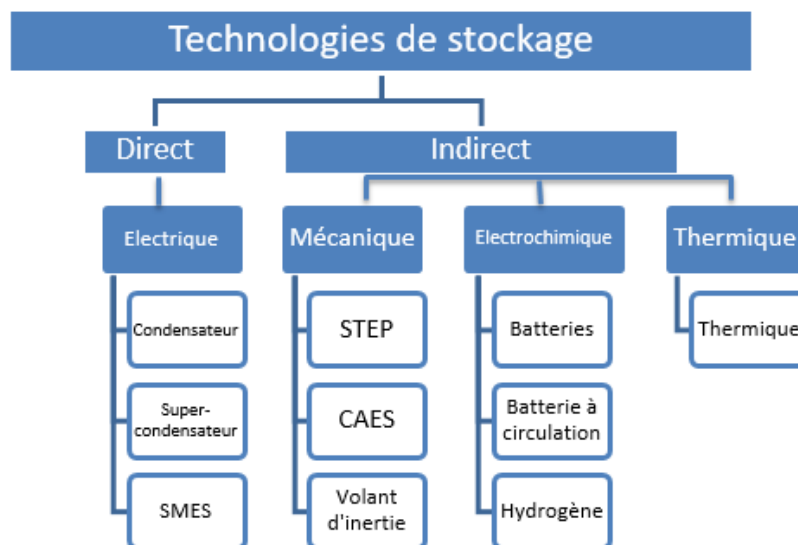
Technologies de stockage

Direct

Indirect

Electrique

Mécanique

Electrochimique

Thermique

Condensateur

Super-condensateur

SMES

STEP

CAES

Volant d'inertie

Batteries

Batterie à circulation

Hydrogène

Thermique